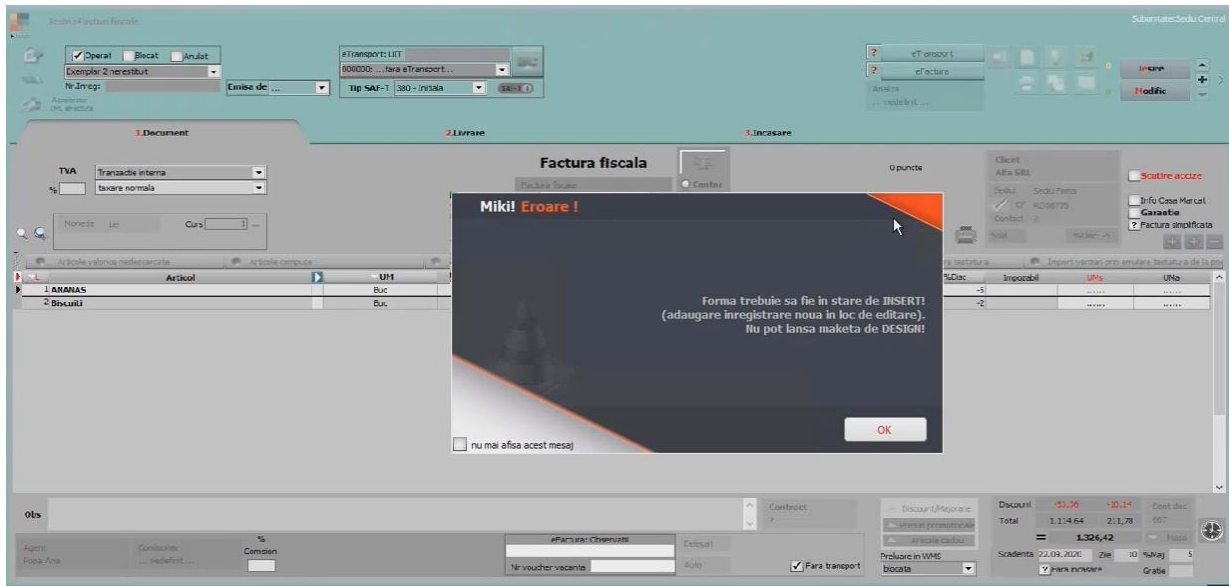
Iesiri / Facturi fiscale

Subunitate:Sediu Central

Operat Blocat Anulat
Exemplar 2 nerestituit
Nr.Inreg:
Emise de ...
Aplicatie: IM, eFactura

eTransport: LIIT
000000: ....fara eTransport...
Tip SAF-T 380 - Initiala SAF-T

eTransport
eFactura
Anaiza
... nedefinit ...

Iesire
Modific

1.Document
2.Livrare
3.Incasare

TVA Tranzactie interna
% taxare normala

Moneda Lei Curs 1

Factura fiscala
Factura fiscala
Contor

0 puncte

Client
Alfa SRL
Sediu Sediu Firma
CF RO38775
Contact
Sold

Scutire accize
Info Casa Marcat
Garantie
Factura simplificata

Articole valorice nedescarcate
Articole compuse

| Articol | UM | %Disc | Impozabil | UMs | UMa |
|---|---|---|---|---|---|
| 1 ANANAS | Buc | -5 | | ...... | ...... |
| 2 Biscuiti | Buc | -2 | | ...... | ...... |

Miki! Eroare !

Forma trebuie sa fie in stare de INSERT!
(adaugare inregistrare noua in loc de editare).
Nu pot lansa macheta de DESIGN!

OK

nu mai afisa acest mesaj

Obs

Contract

Discount/Majorare
Pret promotional
Articole cadou

Discount -53.36 -10.14 Cont doc
Total 1.114.64 211,78 667
= 1.326,42
Scadenta 22.09.2020 Zile 10 %Vaj 5
Fara incasare Gratie

Agent
Popa Ana
Comisioner
... nedefinit ...
%
Comision

eFactura: Observatii
Nr voucher vacanta
Colosuri
Auto
Fara transport

Preluare in WMS
blocata